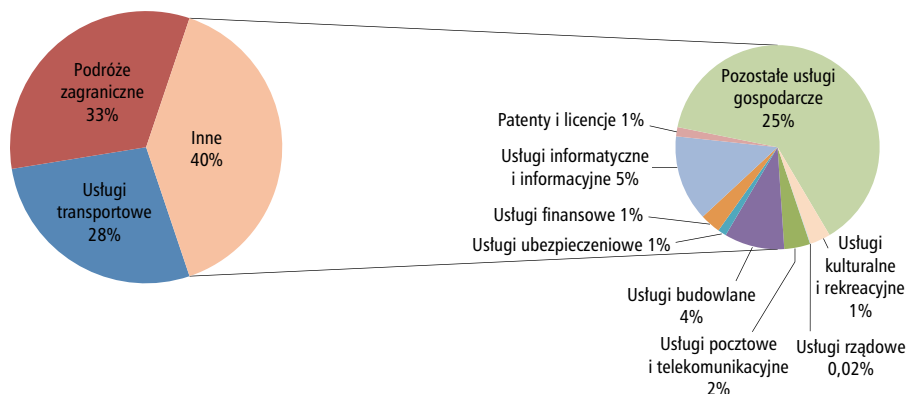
Podróże zagraniczne 33%

Inne 40%

Usługi transportowe 28%

Pozostałe usługi gospodarcze 25%

Patenty i licencje 1%

Usługi informatyczne i informacyjne 5%

Usługi finansowe 1%

Usługi ubezpieczeniowe 1%

Usługi budowlane 4%

Usługi pocztowe i telekomunikacyjne 2%

Usługi kulturalne i rekreacyjne 1%

Usługi rządowe 0,02%